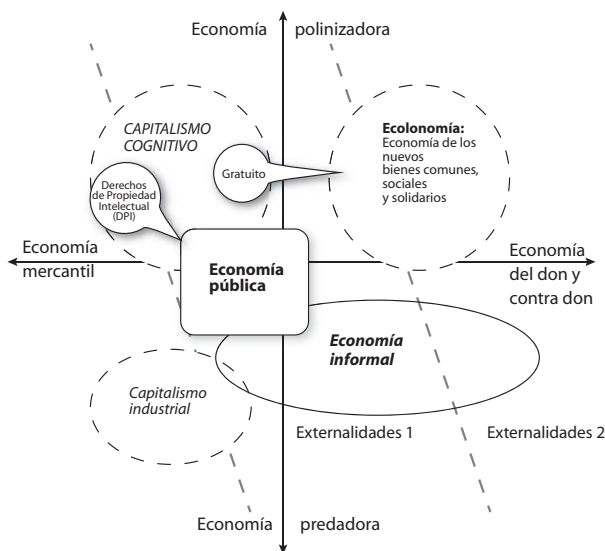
Economía polinizadora

CAPITALISMO COGNITIVO

Ecolonomía:
Economía de los nuevos bienes comunes, sociales y solidarios

Gratuito

Derechos de Propiedad Intelectual (DPI)

Economía mercantil

Economía pública

Economía del don y contra don

Economía informal

Capitalismo industrial

Externalidades 1

Externalidades 2

Economía predadora